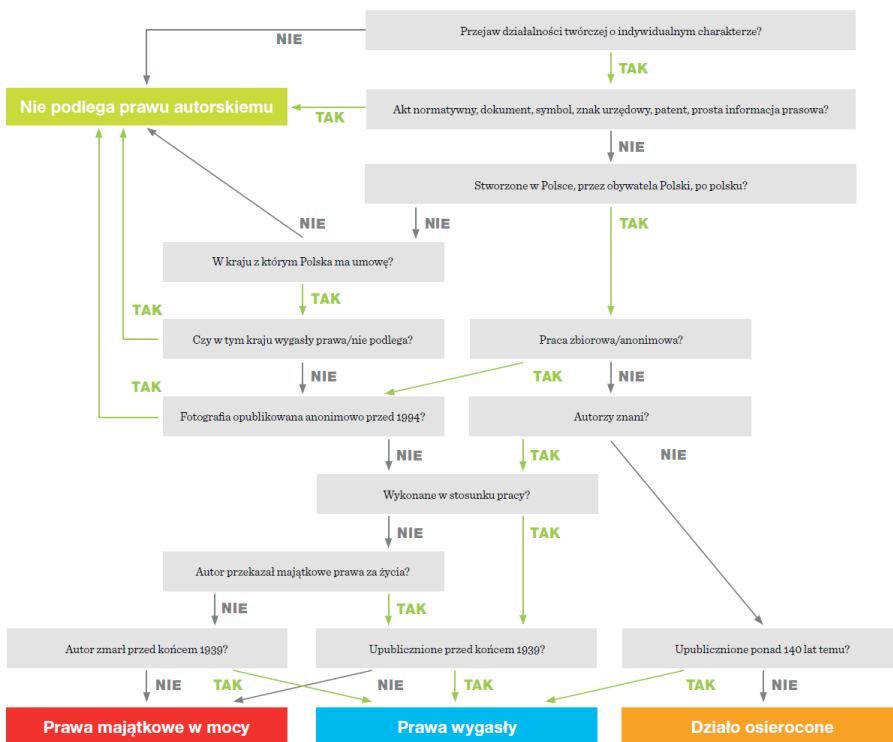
Przejaw działalności twórczej o indywidualnym charakterze?

NIE

TAK

Nie podlega prawu autorskiemu

TAK

Akt normatywny, dokument, symbol, znak urzędowy, patent, prosta informacja prasowa?

NIE

Stworzone w Polsce, przez obywatela Polski, po polsku?

NIE

NIE

TAK

W kraju z którym Polska ma umowę?

TAK

TAK

Czy w tym kraju wygasły prawa/nie podlega?

Praca zbiorowa/anonimowa?

TAK

NIE

TAK

NIE

Fotografia opublikowana anonimowo przed 1994?

Autorzy znani?

NIE

TAK

NIE

Wykonane w stosunku pracy?

NIE

TAK

Autor przekazał majątkowe prawa za życia?

NIE

TAK

Autor zmarł przed końcem 1939?

Upublicznione przed końcem 1939?

Upublicznione ponad 140 lat temu?

NIE

TAK

NIE

TAK

TAK

NIE

Prawa majątkowe w mocy

Prawa wygasły

Dzieło osierocone